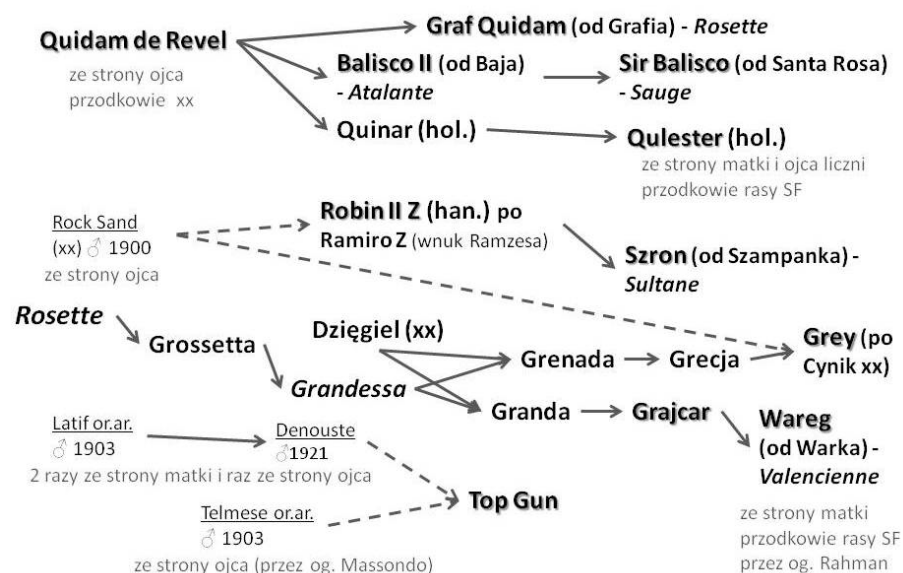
Quidam de Revel
ze strony ojca przodkowie xx

Graf Quidam (od Grafia) - *Rosette*

Balisco II (od Baja) - *Atalante*

Sir Balisco (od Santa Rosa) - *Sauge*

Quinar (hol.)

Qulester (hol.)
ze strony matki i ojca liczni przodkowie rasy SF

Rock Sand (xx) ♂ 1900
ze strony ojca

Robin II Z (han.) po Ramiro Z (wnuk Ramzesa)

Szron (od Szampanka) - *Sultane*

*Rosette*

Grossetta

Dzięgiel (xx)

*Grandessa*

Grenada

Grecja

Grey (po Cynik xx)

Granda

Grajcar

Wareg (od Warka) - *Valencienne*

Latif or.ar. ♂ 1903

Denouste ♂1921

2 razy ze strony matki i raz ze strony ojca

Top Gun

Telmese or.ar. ♂ 1903
ze strony ojca (przez og. Massondo)

ze strony matki przodkowie rasy SF przez og. Rahman